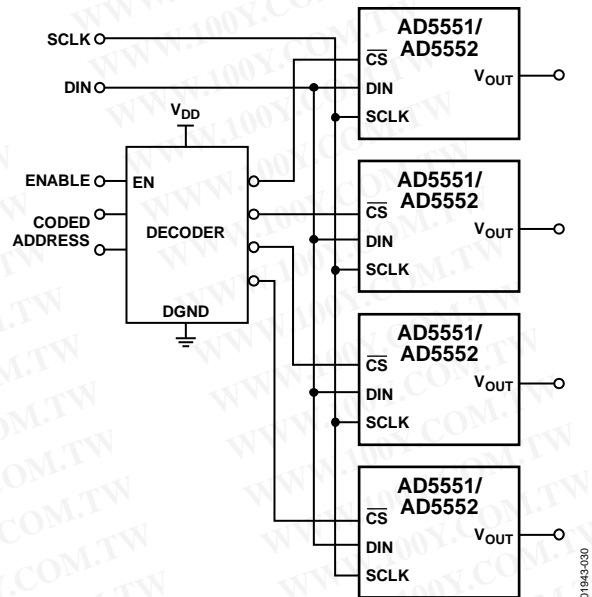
SCLK
DIN
$V_{DD}$
ENABLE
EN
CODED ADDRESS
DECODER
DGND

AD5551/ AD5552
$\overline{CS}$
DIN
SCLK
$V_{OUT}$

AD5551/ AD5552
$\overline{CS}$
DIN
SCLK
$V_{OUT}$

AD5551/ AD5552
$\overline{CS}$
DIN
SCLK
$V_{OUT}$

AD5551/ AD5552
$\overline{CS}$
DIN
SCLK
$V_{OUT}$

01943-030

WWW.100Y.COM.TW